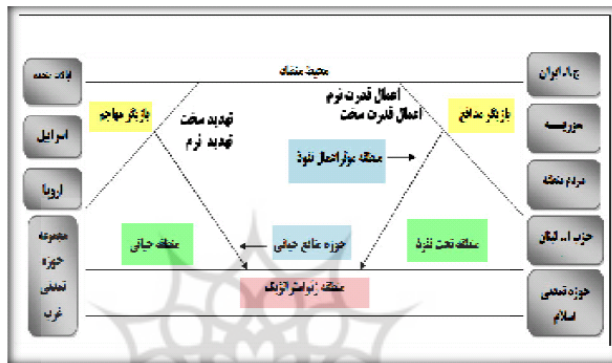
محیط منطقه

ایالات متحده

اسرائیل

اروپا

مجموعه حوزه تمدنی غرب

بازیگر مهاجم

تهدید سخت

تهدید نرم

اعمال قدرت نرم

اعمال قدرت سخت

منطقه موثر اعمال نفوذ

بازیگر مدافع

ج.ا.ایران

مقاومت

مردم منطقه

حزب ا... لبنان

حوزه تمدنی اسلام

منطقه حیاتی

حوزه منافع حیاتی

منطقه تحت نفوذ

منطقه ژئواستراتژیک